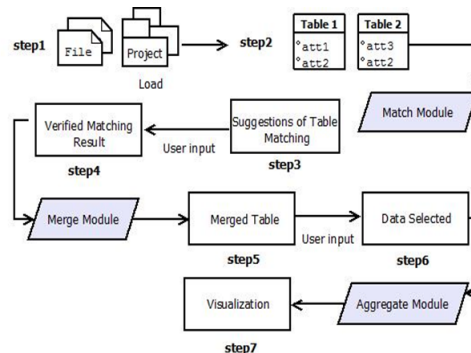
step1

File

Project

Load

step2

| Table 1 |
|---|
| °att1 |
| °att2 |

| Table 2 |
|---|
| °att3 |
| °att2 |

Verified Matching Result

User input

Suggestions of Table Matching

Match Module

step4

step3

Merge Module

Merged Table

User input

Data Selected

step5

step6

Visualization

Aggregate Module

step7